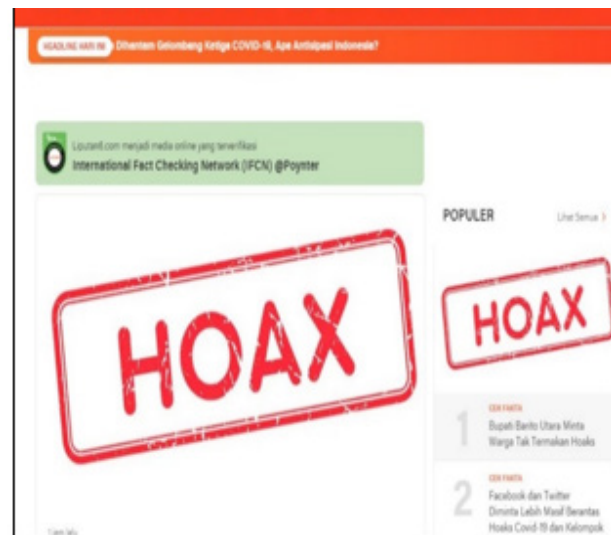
HEADLINE HARI INI Dihantam Gelombang Ketiga COVID-19, Apa Antisipasi Indonesia?

Liputan6.com menjadi media online yang terverifikasi
International Fact Checking Network (IFCN) @Poynter

HOAX

POPULER
Lihat Semua >

HOAX

1
CEK FAKTA
Bupati Barito Utara Minta Warga Tak Termakan Hoaks

2
CEK FAKTA
Facebook dan Twitter Diminta Lebih Masif Berantas Hoaks Covid-19 dan Kelompok

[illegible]